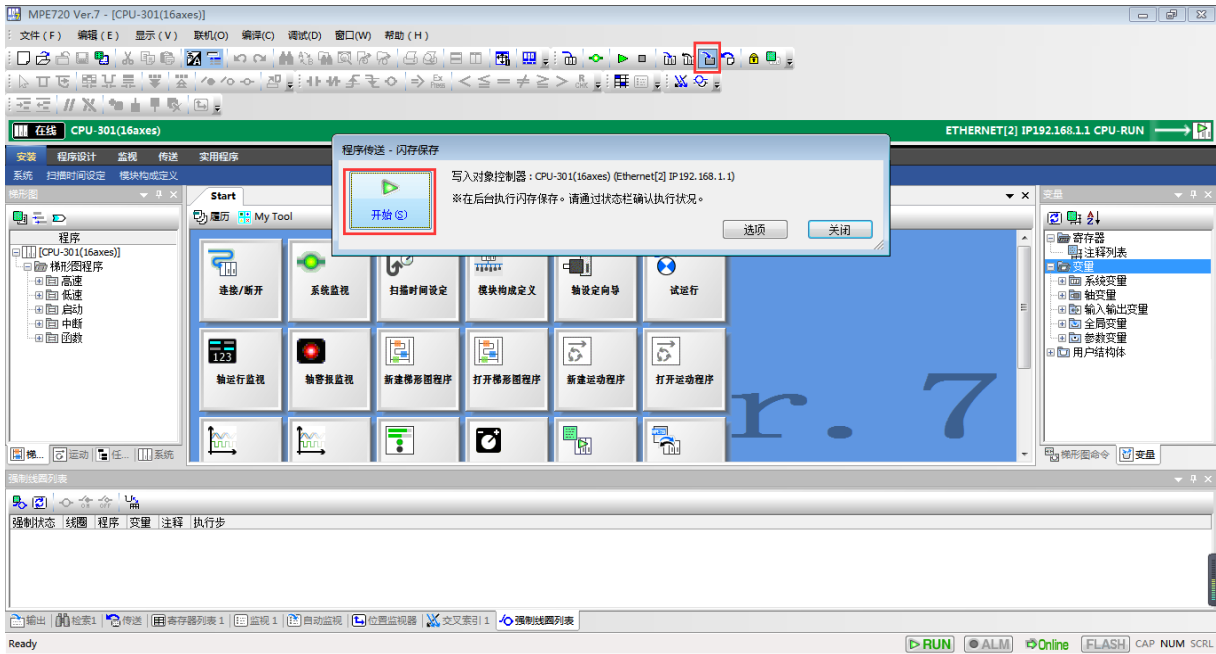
MPE720 Ver.7 - [CPU-301(16axes)]

文件（F） 编辑（E） 显示（V） 联机(O) 编译(C) 调试(D) 窗口(W) 帮助（H）

在线 CPU-301(16axes)

ETHERNET[2] IP192.168.1.1 CPU-RUN

安装 程序设计 监视 传送 实用程序

系统 扫描时间设定 模块构成定义

梯形图

程序

[CPU-301(16axes)]
梯形图程序
高速
低速
启动
中断
函数

程序传送 - 闪存保存

开始(S)

写入对象控制器：CPU-301(16axes) (Ethernet[2] IP192.168.1.1)

※在后台执行闪存保存。请通过状态栏确认执行状况。

选项 关闭

Start

履历 My Tool

连接/断开 系统监视 扫描时间设定 模块构成定义 轴设定向导 试运行

轴运行监视 轴警报监视 新建梯形图程序 打开梯形图程序 新建运动程序 打开运动程序

r. 7

变量

寄存器
注释列表
变量
系统变量
轴变量
输入输出变量
全局变量
参数变量
用户结构体

梯... 运动 任... 系统

梯形图命令 变量

强制线圈列表

强制状态 线圈 程序 变量 注释 执行步

输出 检索1 传送 寄存器列表 1 监视 1 自动监视 位置监视器 交叉索引 1 强制线圈列表

Ready RUN ALM Online FLASH CAP NUM SCRL